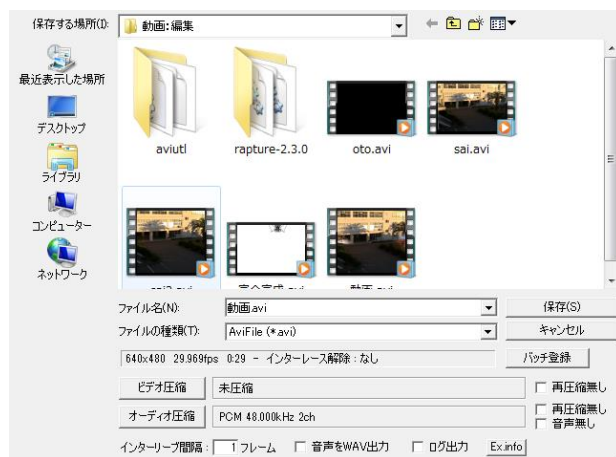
保存する場所(I): 動画:編集

最近表示した場所
デスクトップ
ライブラリ
コンピューター
ネットワーク

aviutl
rapture-2.3.0
oto.avi
sai.avi
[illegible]
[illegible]
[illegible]

ファイル名(N): 動画.avi
ファイルの種類(T): AviFile (*.avi)
保存(S)
キャンセル
640x480 29.969fps 0:29 - インターレース解除 : なし
バッチ登録
ビデオ圧縮 未圧縮
再圧縮無し
オーディオ圧縮 PCM 48.000kHz 2ch
再圧縮無し
音声無し
インターリーブ間隔 : 1 フレーム
音声をWAV出力
ログ出力
Ex.info